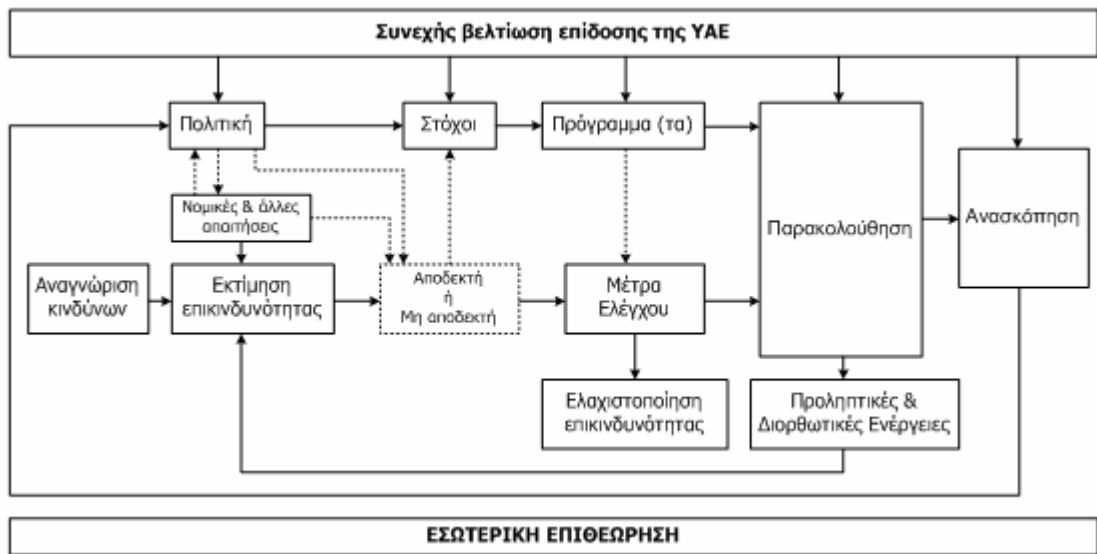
Συνεχής βελτίωση επίδοσης της ΥΑΕ

Πολιτική

Στόχοι

Πρόγραμμα (τα)

Παρακολούθηση

Ανασκόπηση

Νομικές & άλλες απαιτήσεις

Αναγνώριση κινδύνων

Εκτίμηση επικινδυνότητας

Αποδεκτή ή Μη αποδεκτή

Μέτρα Ελέγχου

Ελαχιστοποίηση επικινδυνότητας

Προληπτικές & Διορθωτικές Ενέργειες

ΕΣΩΤΕΡΙΚΗ ΕΠΙΘΕΩΡΗΣΗ